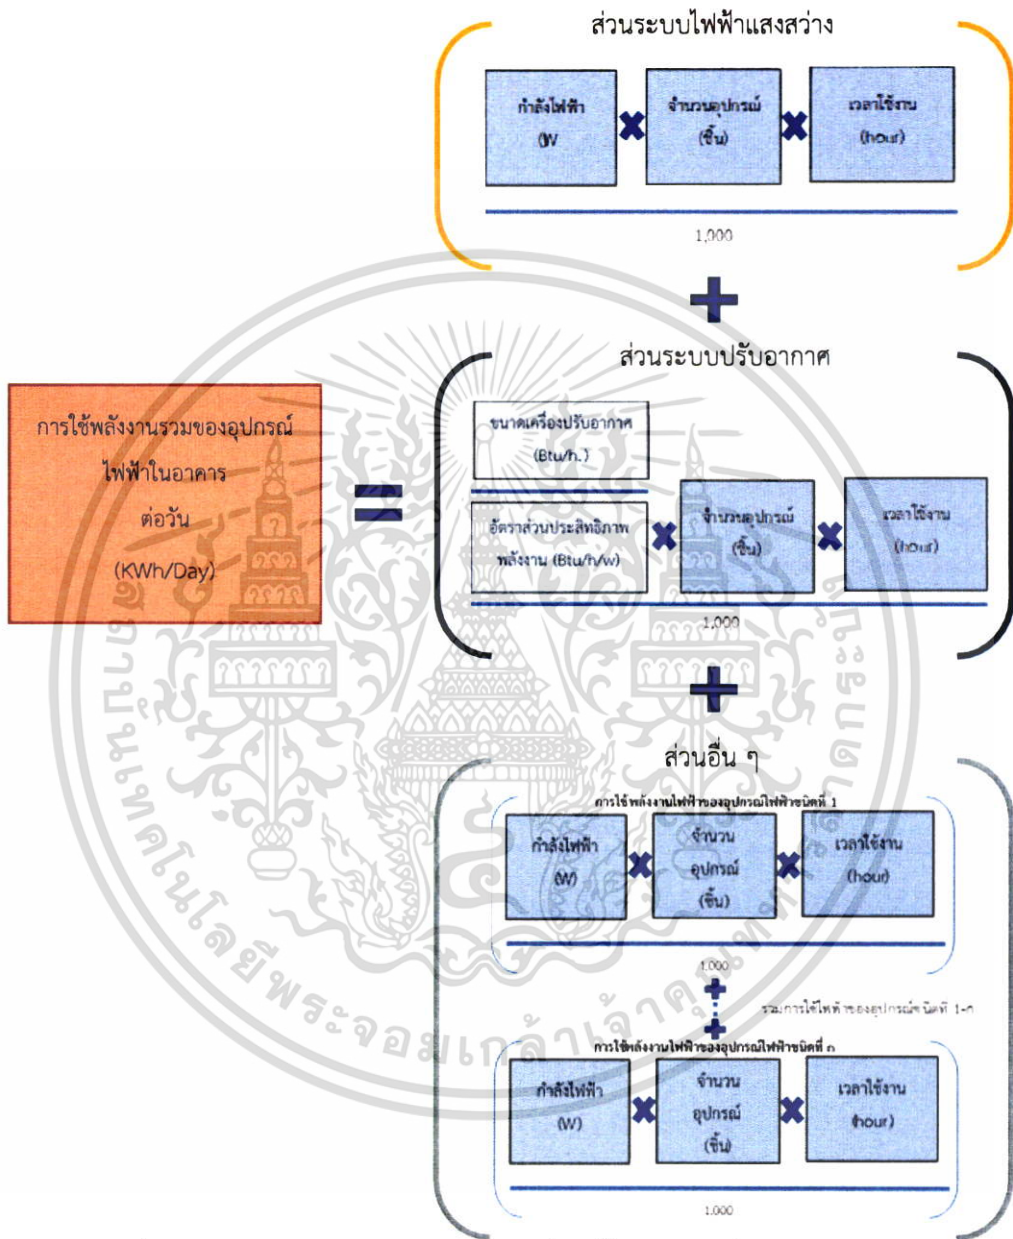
การใช้พลังงานรวมของอุปกรณ์ไฟฟ้าในอาคารต่อวัน (KWh/Day)

ส่วนระบบไฟฟ้าแสงสว่าง

กำลังไฟฟ้า (W)

จำนวนอุปกรณ์ (ชิ้น)

เวลาใช้งาน (hour)

1,000

ส่วนระบบปรับอากาศ

ขนาดเครื่องปรับอากาศ (Btu/h.)

อัตราส่วนประสิทธิภาพพลังงาน (Btu/h/w)

จำนวนอุปกรณ์ (ชิ้น)

เวลาใช้งาน (hour)

1,000

ส่วนอื่น ๆ

การใช้พลังงานไฟฟ้าของอุปกรณ์ไฟฟ้าชนิดที่ 1

กำลังไฟฟ้า (W)

จำนวนอุปกรณ์ (ชิ้น)

เวลาใช้งาน (hour)

1,000

รวมการใช้ไฟฟ้าของอุปกรณ์ชนิดที่ 1-n

การใช้พลังงานไฟฟ้าของอุปกรณ์ไฟฟ้าชนิดที่ n

กำลังไฟฟ้า (W)

จำนวนอุปกรณ์ (ชิ้น)

เวลาใช้งาน (hour)

1,000

สถาบันเทคโนโลยีพระจอมเกล้าเจ้าคุณทหารลาดกระบัง